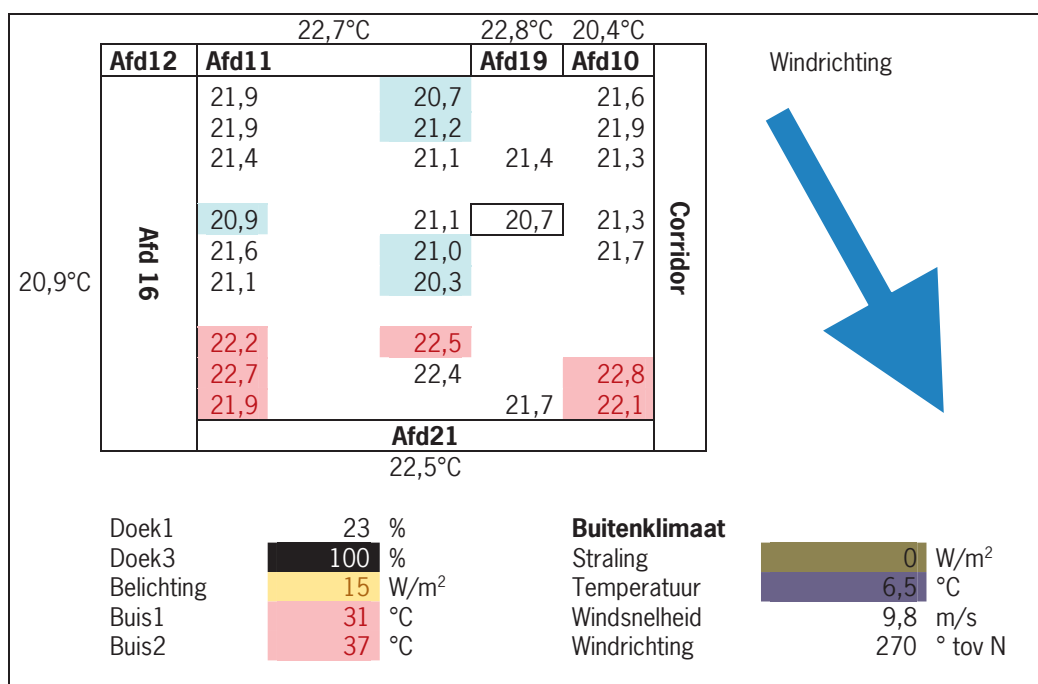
22,7°C 22,8°C 20,4°C

| Afd12 | Afd11 | | Afd19 | Afd10 |
|---|---|---|---|---|

Afd 16

| 21,9 | 20,7 | | 21,6 |
|---|---|---|---|
| 21,9 | 21,2 | | 21,9 |
| 21,4 | 21,1 | 21,4 | 21,3 |
| 20,9 | 21,1 | 20,7 | 21,3 |
| 21,6 | 21,0 | | 21,7 |
| 21,1 | 20,3 | | |
| 22,2 | 22,5 | | |
| 22,7 | 22,4 | | 22,8 |
| 21,9 | | 21,7 | 22,1 |

Corridor

20,9°C

Afd21
22,5°C

Windrichting

Doek1 23 %
Doek3 100 %
Belichting 15 W/m$^2$
Buis1 31 °C
Buis2 37 °C

Buitenklimaat
Straling 0 W/m$^2$
Temperatuur 6,5 °C
Windsnelheid 9,8 m/s
Windrichting 270 ° tov N